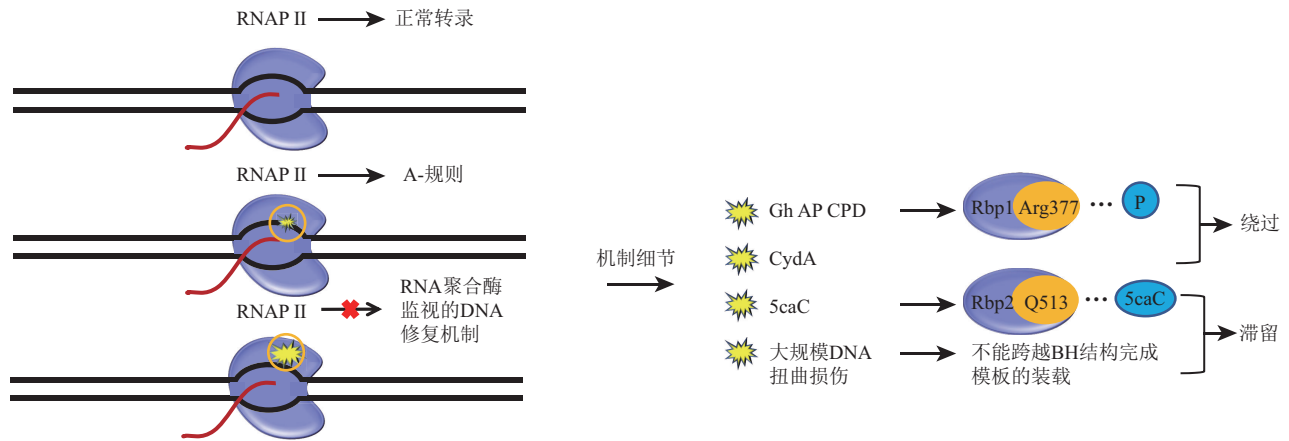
RNAP II → 正常转录

RNAP II → A-规则

RNAP II → RNA聚合酶监视的DNA修复机制

机制细节

Gh AP CPD

CydA

5caC

大规模DNA扭曲损伤

Rbp1 Arg377 ··· P

绕过

Rbp2 Q513 ··· 5caC

不能跨越BH结构完成模板的装载

滞留